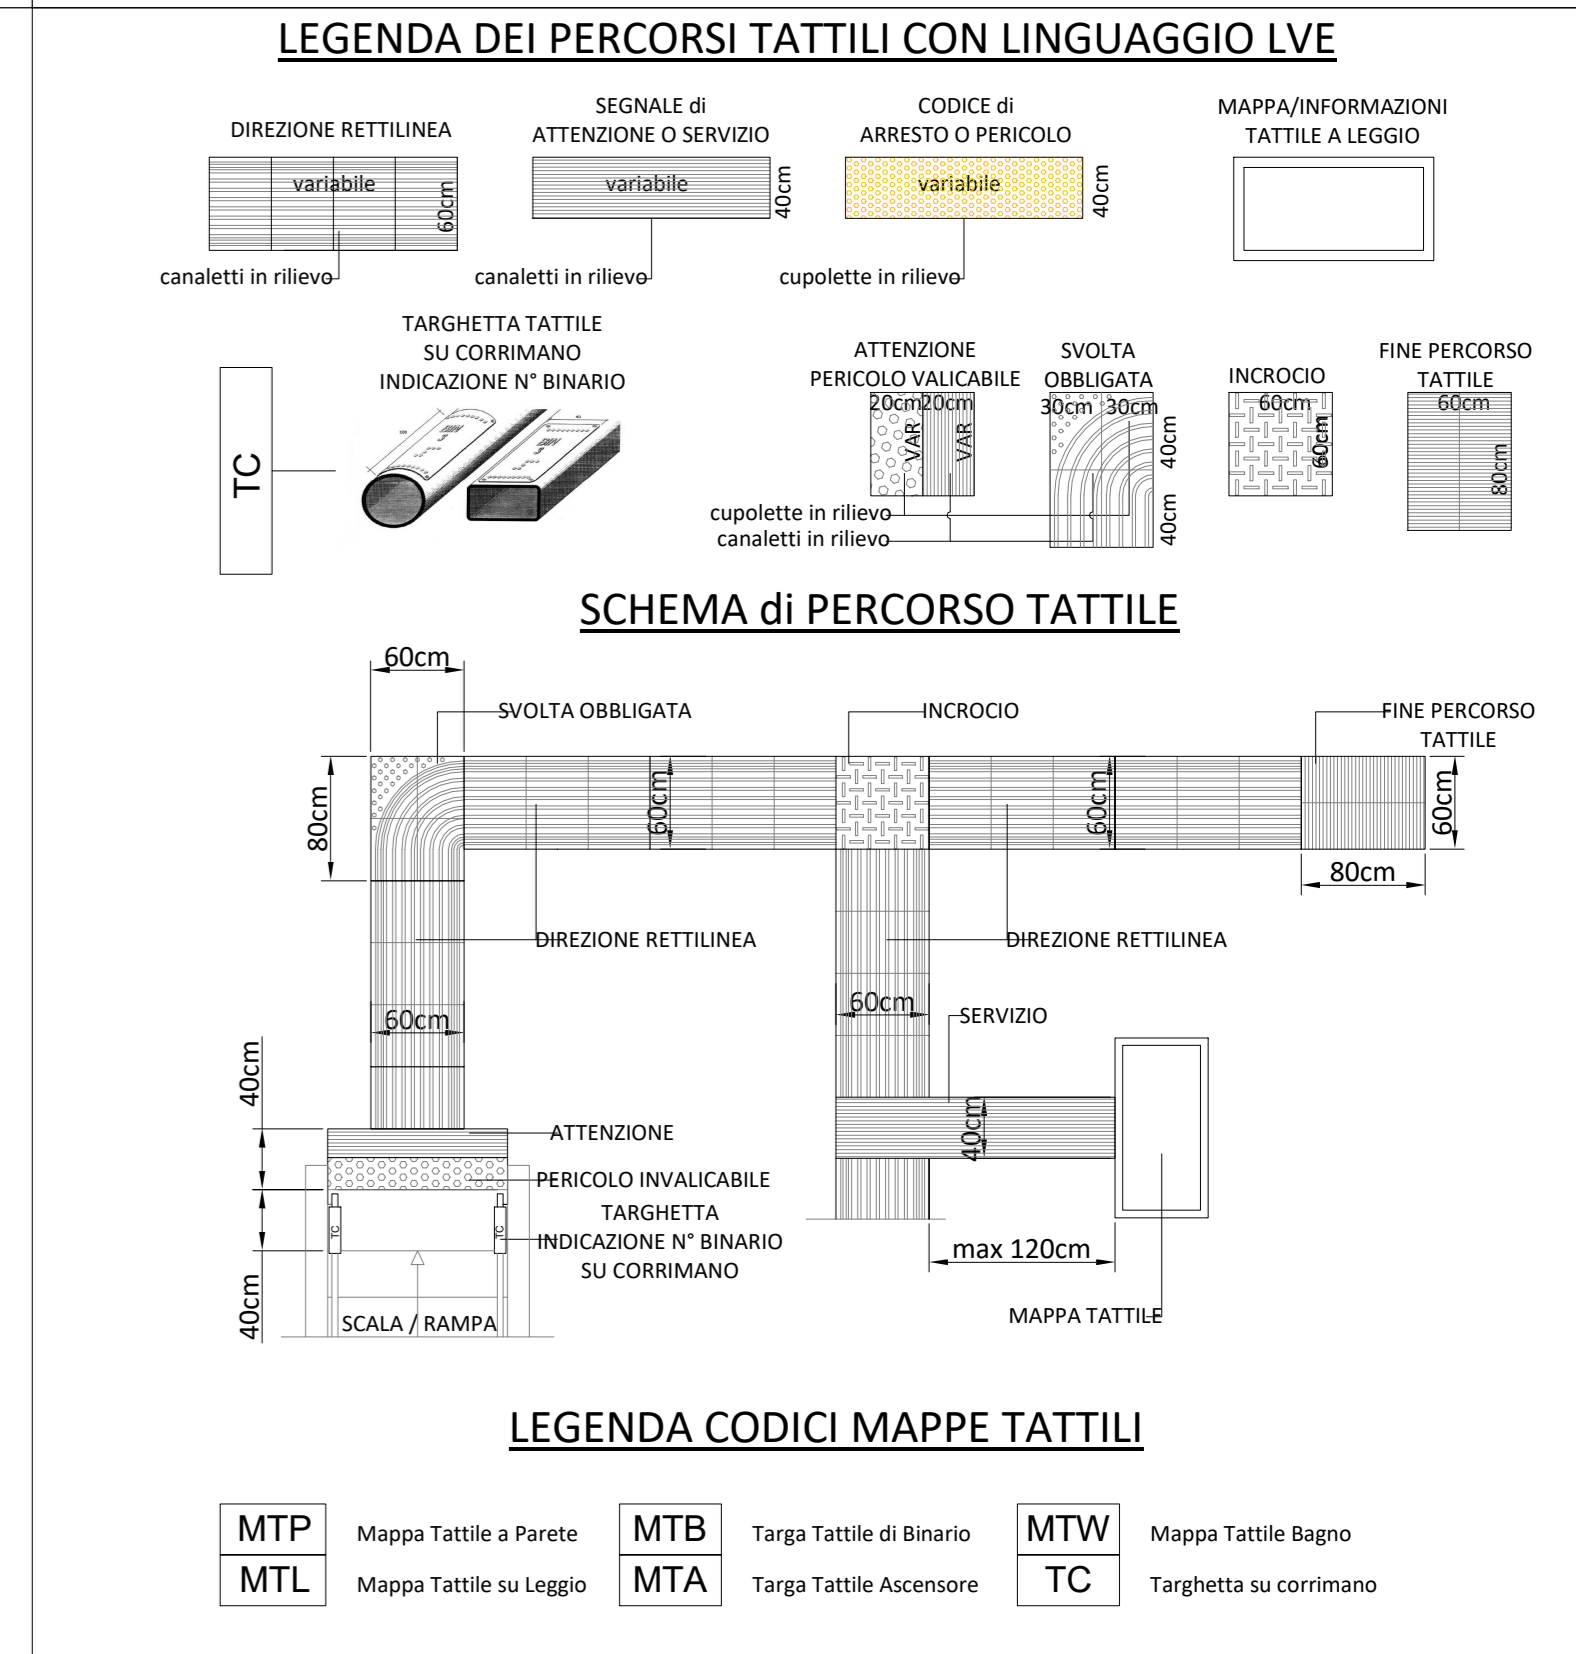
LEGENDA DEI PERCORSI TATTILI CON LINGUAGGIO LVE

DIREZIONE RETTILINEA
variabile
60cm
canaletti in rilievo

SEGNALE di ATTENZIONE O SERVIZIO
variabile
40cm
canaletti in rilievo

CODICE di ARRESTO O PERICOLO
variabile
40cm
cupolette in rilievo

MAPPA/INFORMAZIONI TATTILE A LEGGIO

TC

TARGHETTA TATTILE SU CORRIMANO INDICAZIONE N° BINARIO

ATTENZIONE PERICOLO VALICABILE
20cm 20cm
VAR VAR

SVOLTA OBBLIGATA
30cm 30cm
40cm
40cm

cupolette in rilievo
canaletti in rilievo

INCROCIO
60cm
60cm

FINE PERCORSO TATTILE
60cm
80cm

SCHEMA di PERCORSO TATTILE

60cm
SVOLTA OBBLIGATA
80cm
60cm
INCROCIO
60cm
FINE PERCORSO TATTILE
60cm
80cm
DIREZIONE RETTILINEA
DIREZIONE RETTILINEA
60cm
60cm
SERVIZIO
40cm
ATTENZIONE
40cm
PERICOLO INVALICABILE
TARGHETTA INDICAZIONE N° BINARIO SU CORRIMANO
TC
TC
40cm
SCALA / RAMPA
max 120cm
MAPPA TATTILE

LEGENDA CODICI MAPPE TATTILI

| MTP | Mappa Tattile a Parete | MTB | Targa Tattile di Binario | MTW | Mappa Tattile Bagno |
|---|---|---|---|---|---|
| MTL | Mappa Tattile su Leggio | MTA | Targa Tattile Ascensore | TC | Targhetta su corrimano |